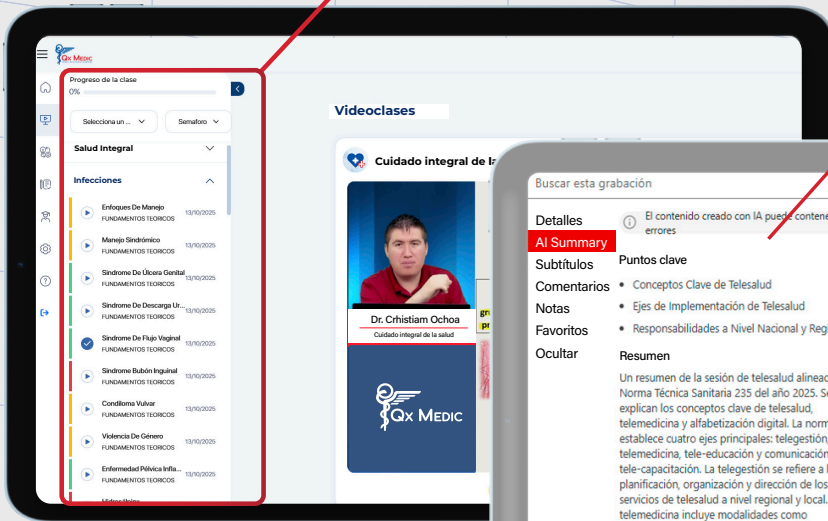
Qx Medic

Progreso de la clase

0%

Selecciona un ...

Semaforo

Salud Integral

Infecciones

Enfoques De Manejo
FUNDAMENTOS TEORICOS
13/10/2025

Manejo Sindrómico
FUNDAMENTOS TEORICOS
13/10/2025

Sindrome De Úlcera Genital
FUNDAMENTOS TEORICOS
13/10/2025

Sindrome De Descarga Ur...
FUNDAMENTOS TEORICOS
13/10/2025

Sindrome De Flujo Vaginal
FUNDAMENTOS TEORICOS
13/10/2025

Sindrome Bubón Inguinal
FUNDAMENTOS TEORICOS
13/10/2025

Condiloma Vulvar
FUNDAMENTOS TEORICOS
13/10/2025

Violencia De Género
FUNDAMENTOS TEORICOS
13/10/2025

Enfermedad Pélvica Infla...
FUNDAMENTOS TEORICOS
13/10/2025

Videoclases

Cuidado integral de la

Dr. Crhistiam Ochoa
Cuidado integral de la salud

Qx Medic

Buscar esta grabación

Detalles
AI Summary
Subtítulos
Comentarios
Notas
Favoritos
Ocultar

El contenido creado con IA puede contene errores

Puntos clave

• Conceptos Clave de Telesalud
• Ejes de Implementación de Telesalud
• Responsabilidades a Nivel Nacional y Reg

Resumen

Un resumen de la sesión de telesalud alinea Norma Técnica Sanitaria 235 del año 2025. S explican los conceptos clave de telesalud, telemedicina y alfabetización digital. La norm establece cuatro ejes principales: telegestión telemedicina, tele-educación y comunicación tele-capacitación. La telegestión se refiere a l planificación, organización y dirección de los servicios de telesalud a nivel regional y local. telemedicina incluye modalidades como